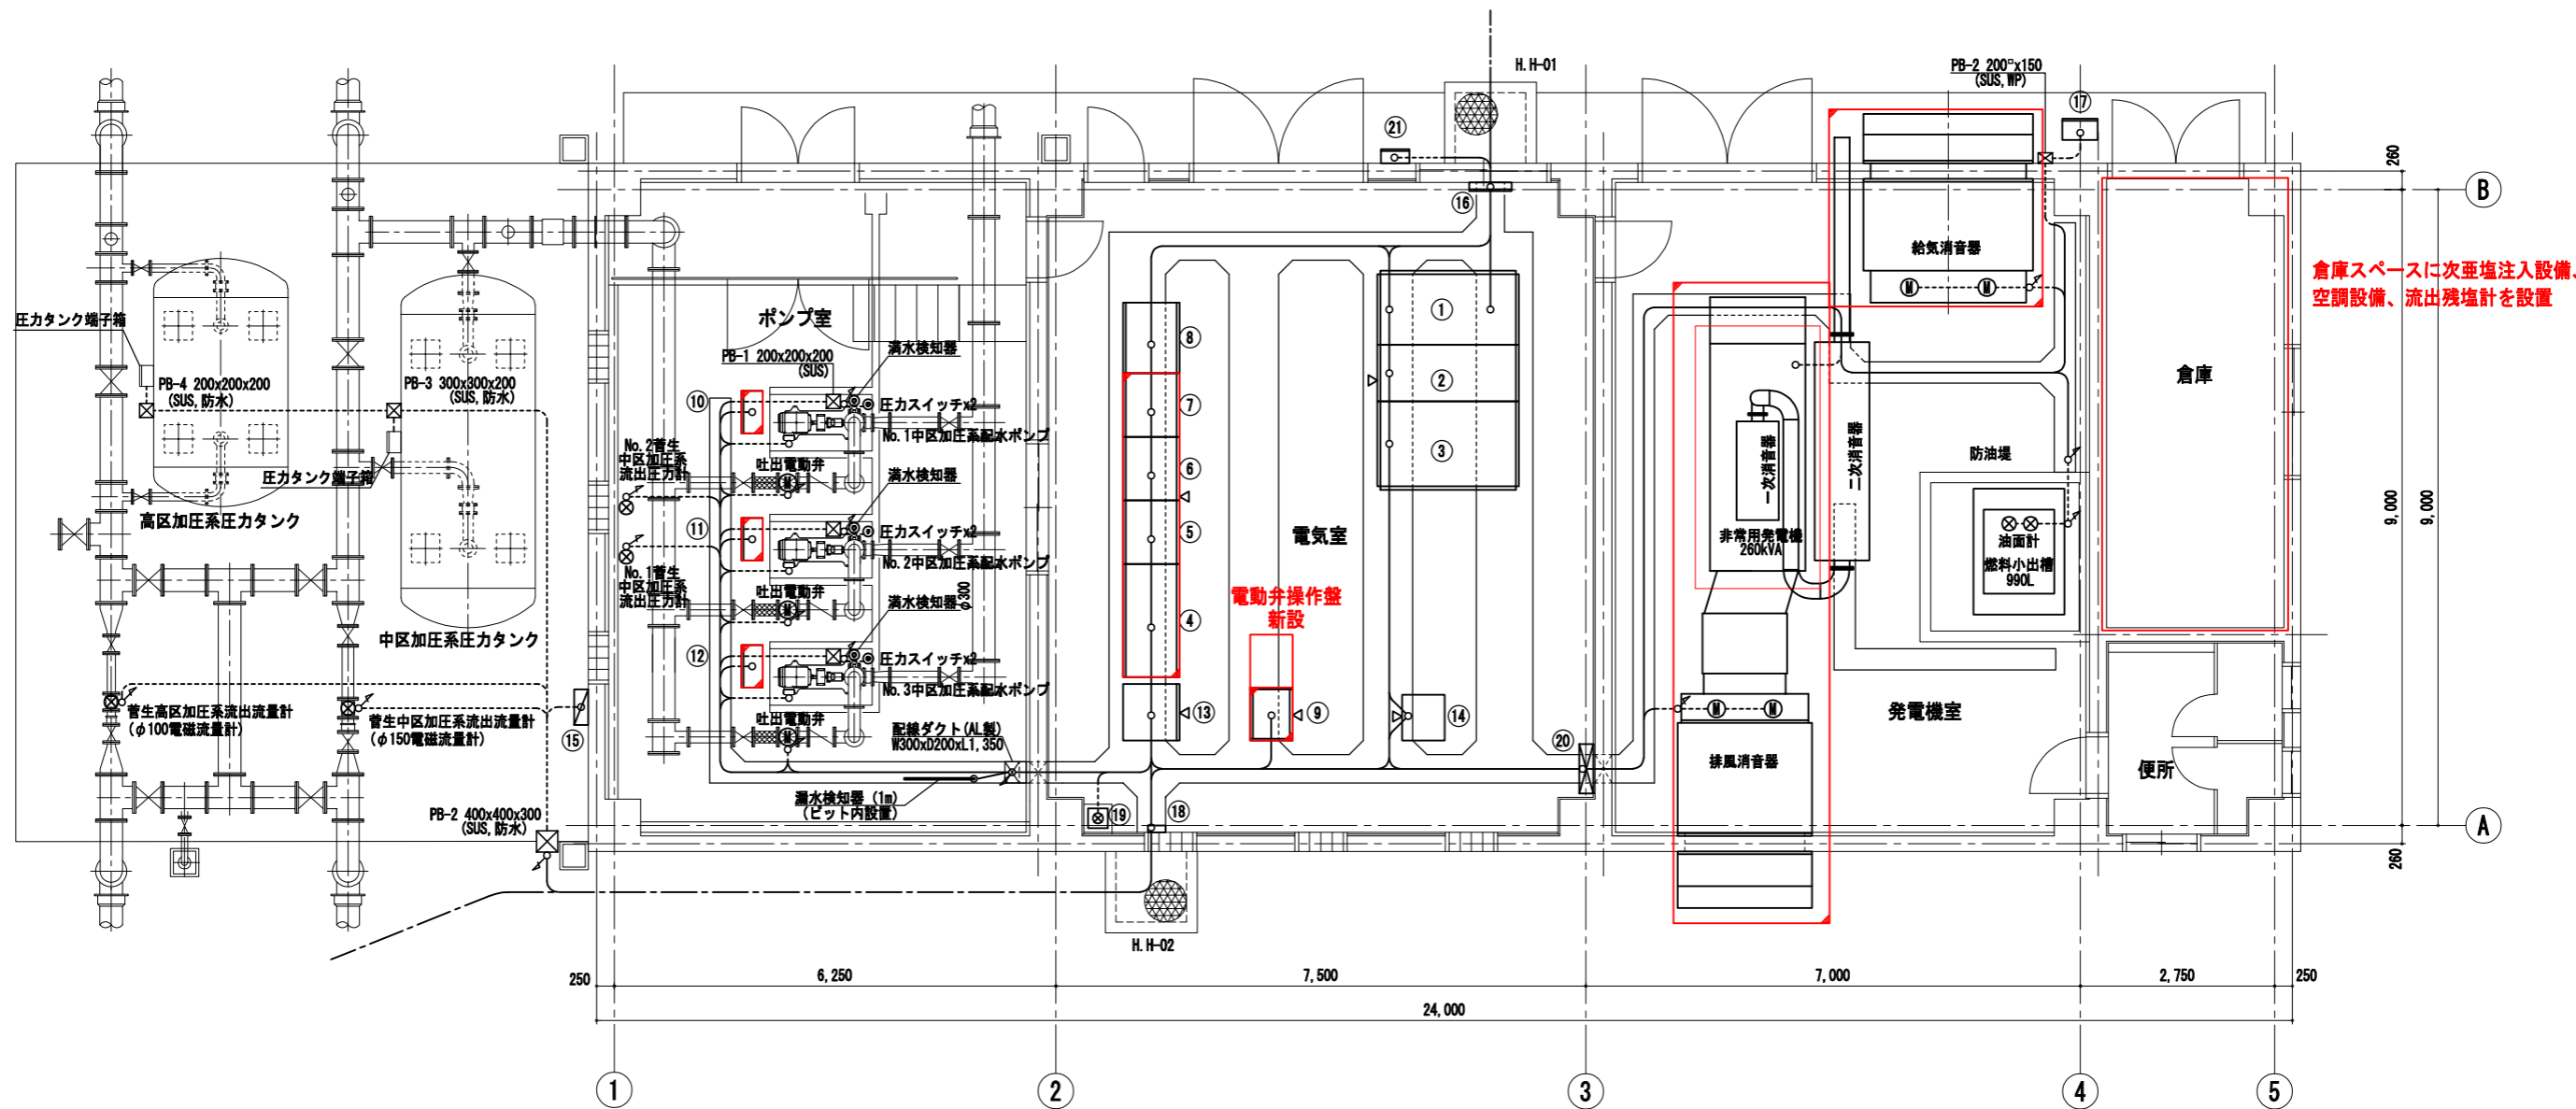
H.H-01

PB-2 200□x150
(SUS,WP)

⑰

㉑

260

B

⑯

給気消音器

倉庫スペースに次亜塩注入設備、
空調設備、流出残塩計を設置

圧力タンク端子箱

PB-4 200x200x200
(SUS,防水)

PB-3 300x300x200
(SUS,防水)

ポンプ室

PB-1 200x200x200
(SUS)

満水検知器

①

⑧

②

倉庫

⑦

⑩

圧力スイッチx2

No.1中区加圧系配水ポンプ

③

⑥

一次消音器

二次消音器

防油堤

No.2管生
中区加圧系
流出圧力計

吐出電動弁

満水検知器

圧力タンク端子箱

高区加圧系圧力タンク

⑪

圧力スイッチx2

⑤

電気室

非常用発電機
260kVA

油面計

燃料小出槽
990L

9,000

9,000

No.2中区加圧系配水ポンプ

No.1管生
中区加圧系
流出圧力計

吐出電動弁

満水検知器

φ300

電動弁操作盤
新設

④

中区加圧系圧力タンク

⑫

圧力スイッチx2

No.3中区加圧系配水ポンプ

管生高区加圧系流出流量計
(φ100電磁流量計)

管生中区加圧系流出流量計
(φ150電磁流量計)

吐出電動弁

⑬

⑨

⑭

発電機室

⑮

配線ダクト(AL製)
W300xD200xL1,350

⑳

排風消音器

便所

漏水検知器(1m)
(ピット内設置)

PB-2 400x400x300
(SUS,防水)

⑲

⑱

A

260

H.H-02

250

6,250

7,500

7,000

2,750

250

24,000

①

②

③

④

⑤